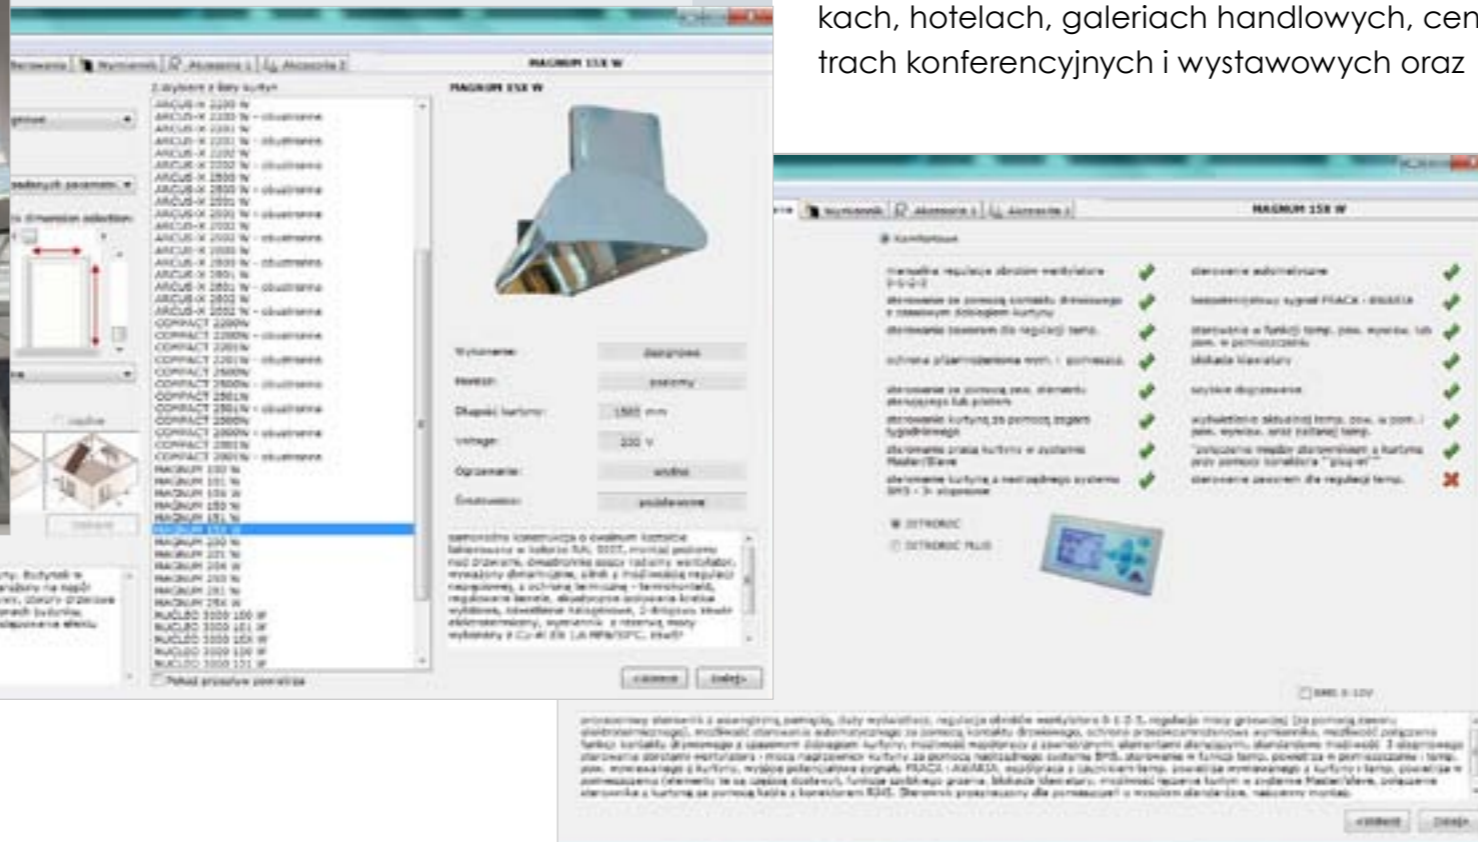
kach, hotelach, galeriach handlowych, centrach konferencyjnych i wystawowych oraz

MAGNUM 15X W

MAGNUM 15X W

ARCUS-X 2200 W
ARCUS-X 2201 W
ARCUS-X 2202 W
ARCUS-X 2500 W
ARCUS-X 2501 W
ARCUS-X 2502 W
ARCUS-X 2800 W
ARCUS-X 2801 W
ARCUS-X 2802 W
COMPACT 2200W
COMPACT 2201W
COMPACT 2500W
COMPACT 2501W
COMPACT 2800W
COMPACT 2801W
MAGNUM 100 W
MAGNUM 101 W
MAGNUM 150 W
MAGNUM 151 W
MAGNUM 15X W
MAGNUM 200 W
MAGNUM 201 W
MAGNUM 250 W
MAGNUM 251 W
NUCLEO 1000 100 W
NUCLEO 1000 101 W
NUCLEO 2000 100 W
NUCLEO 2000 101 W

Wykonanie:
Montaż:
Długość kurtyny: 1500 mm
Voltage: 230 V
Ogrzewanie: wodne

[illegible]

MAGNUM 15X W

Komfortowe

SITRONIC
SITRONIC PLUS

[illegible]